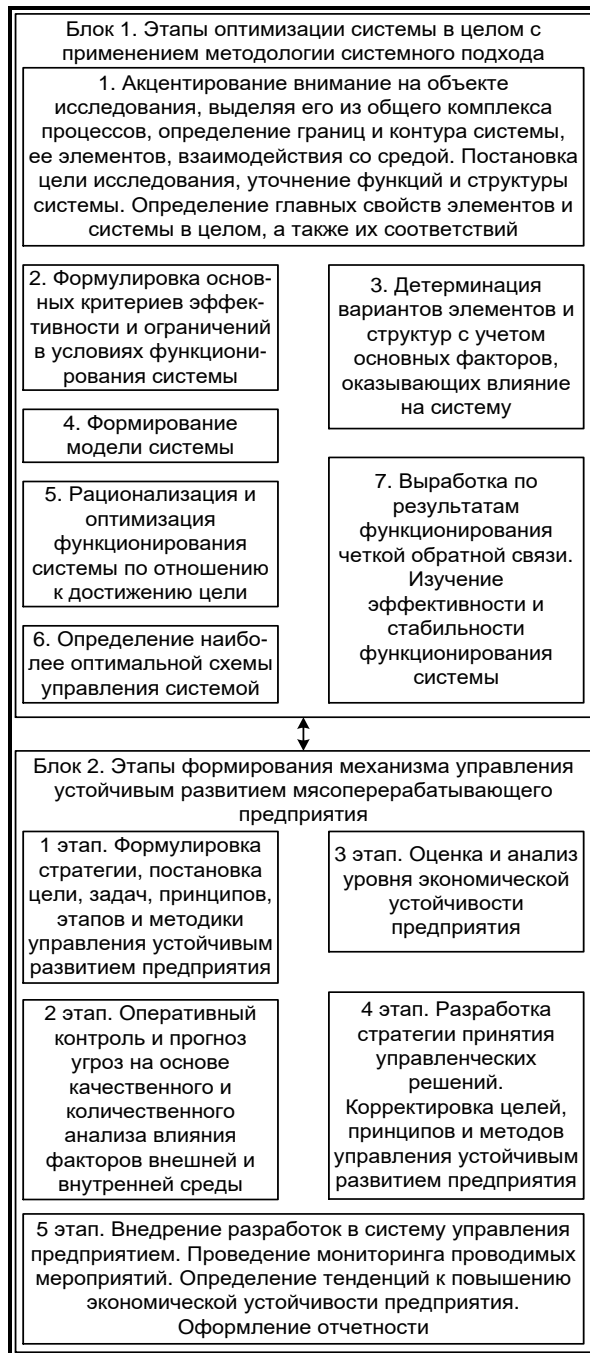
Блок 1. Этапы оптимизации системы в целом с применением методологии системного подхода

1. Акцентирование внимание на объекте исследования, выделяя его из общего комплекса процессов, определение границ и контура системы, ее элементов, взаимодействия со средой. Постановка цели исследования, уточнение функций и структуры системы. Определение главных свойств элементов и системы в целом, а также их соответствий

2. Формулировка основных критериев эффективности и ограничений в условиях функционирования системы

3. Детерминация вариантов элементов и структур с учетом основных факторов, оказывающих влияние на систему

4. Формирование модели системы

5. Рационализация и оптимизация функционирования системы по отношению к достижению цели

6. Определение наиболее оптимальной схемы управления системой

7. Выработка по результатам функционирования четкой обратной связи. Изучение эффективности и стабильности функционирования системы

Блок 2. Этапы формирования механизма управления устойчивым развитием мясоперерабатывающего предприятия

1 этап. Формулировка стратегии, постановка цели, задач, принципов, этапов и методики управления устойчивым развитием предприятия

3 этап. Оценка и анализ уровня экономической устойчивости предприятия

2 этап. Оперативный контроль и прогноз угроз на основе качественного и количественного анализа влияния факторов внешней и внутренней среды

4 этап. Разработка стратегии принятия управленческих решений. Корректировка целей, принципов и методов управления устойчивым развитием предприятия

5 этап. Внедрение разработок в систему управления предприятием. Проведение мониторинга проводимых мероприятий. Определение тенденций к повышению экономической устойчивости предприятия. Оформление отчетности